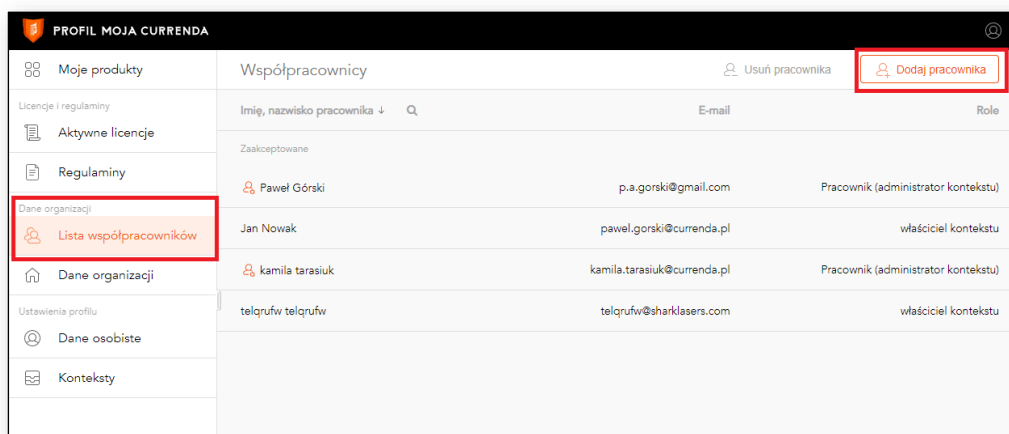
PROFIL MOJA CURRENDA

Moje produkty

Licencje i regulaminy

Aktywne licencje

Regulaminy

Dane organizacji

Lista współpracowników

Dane organizacji

Ustawienia profilu

Dane osobiste

Konteksty

Współpracownicy

Usuń pracownika

Dodaj pracownika

| Imię, nazwisko pracownika ↓ | E-mail | Role |
|---|---|---|
| Zaakceptowane | | |
| Paweł Górski | p.a.gorski@gmail.com | Pracownik (administrator kontekstu) |
| Jan Nowak | pawel.gorski@currenda.pl | właściciel kontekstu |
| kamila tarasiuk | kamila.tarasiuk@currenda.pl | Pracownik (administrator kontekstu) |
| telqrufw telqrufw | telqrufw@sharklasers.com | właściciel kontekstu |